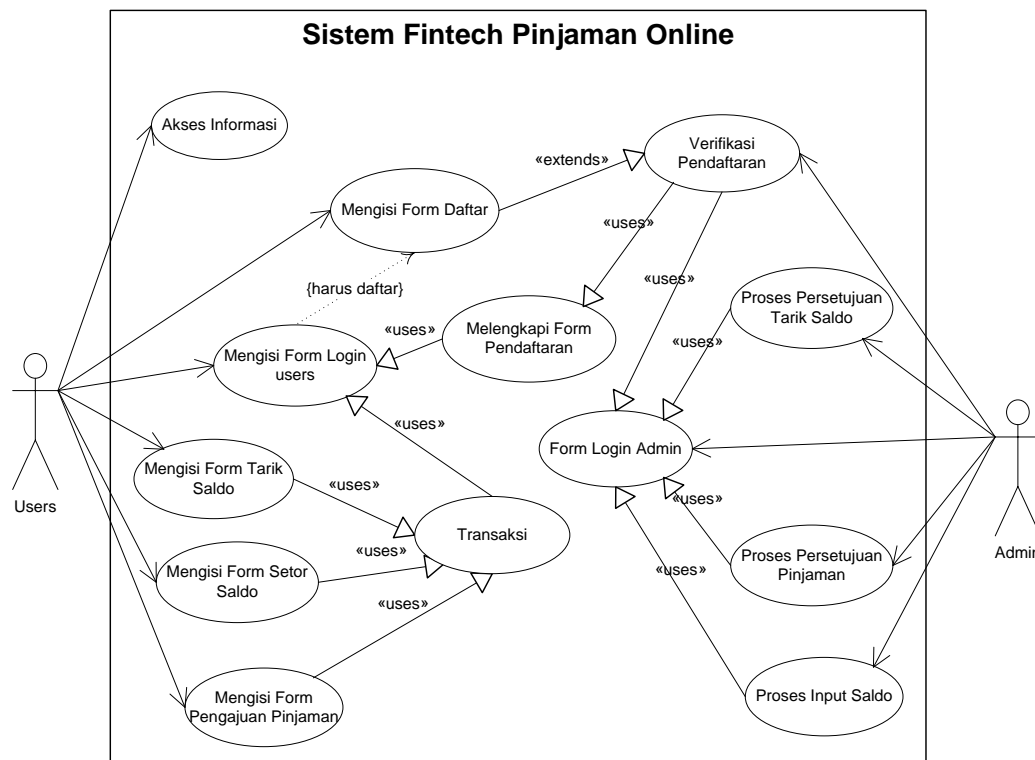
Sistem Fintech Pinjaman Online

Akses Informasi

«extends»

Verifikasi Pendaftaran

Mengisi Form Daftar

«uses»

{harus daftar}

«uses»

Proses Persetujuan Tarik Saldo

«uses»

Melengkapi Form Pendaftaran

«uses»

Mengisi Form Login users

Users

«uses»

Form Login Admin

Mengisi Form Tarik Saldo

«uses»

«uses»

Transaksi

«uses»

Admin

Mengisi Form Setor Saldo

«uses»

Proses Persetujuan Pinjaman

«uses»

Mengisi Form Pengajuan Pinjaman

Proses Input Saldo